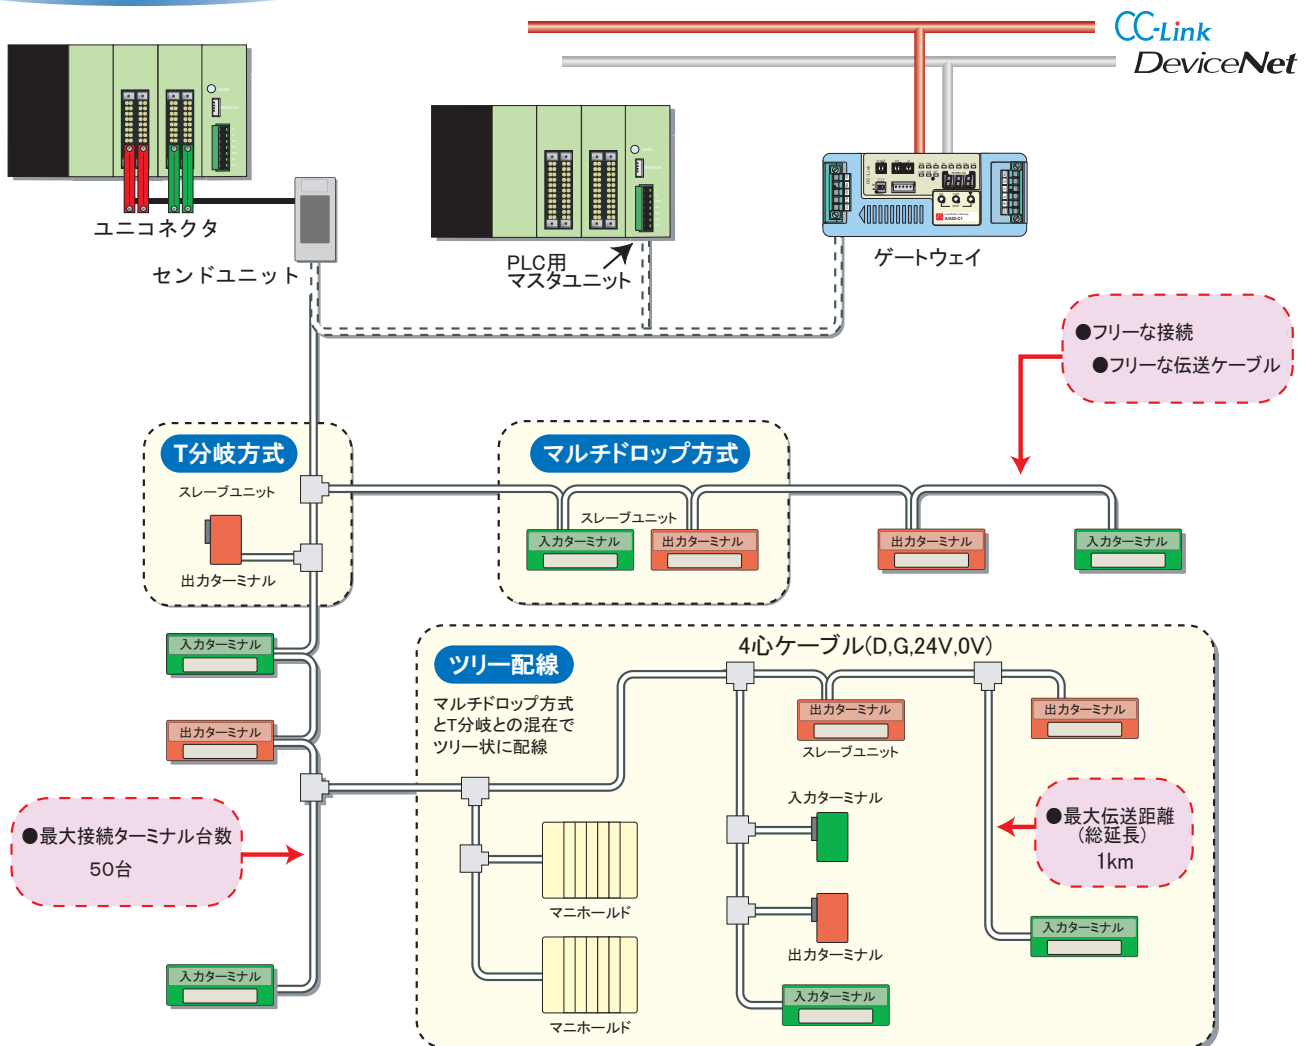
CC-Link
DeviceNet

ユニコネクタ

センドユニット

PLC用
マスタユニット

ゲートウェイ

●フリーな接続
●フリーな伝送ケーブル

T分岐方式
スレーブユニット
出力ターミナル

マルチドロップ方式
スレーブユニット
入力ターミナル
出力ターミナル

出力ターミナル
入力ターミナル

入力ターミナル
出力ターミナル

ツリー配線
マルチドロップ方式とT分岐との混在でツリー状に配線

4心ケーブル(D,G,24V,0V)

出力ターミナル
スレーブユニット
出力ターミナル

入力ターミナル

●最大伝送距離
(総延長)
1km

●最大接続ターミナル台数
50台

マニホールド
出力ターミナル
入力ターミナル
マニホールド
入力ターミナル
入力ターミナル